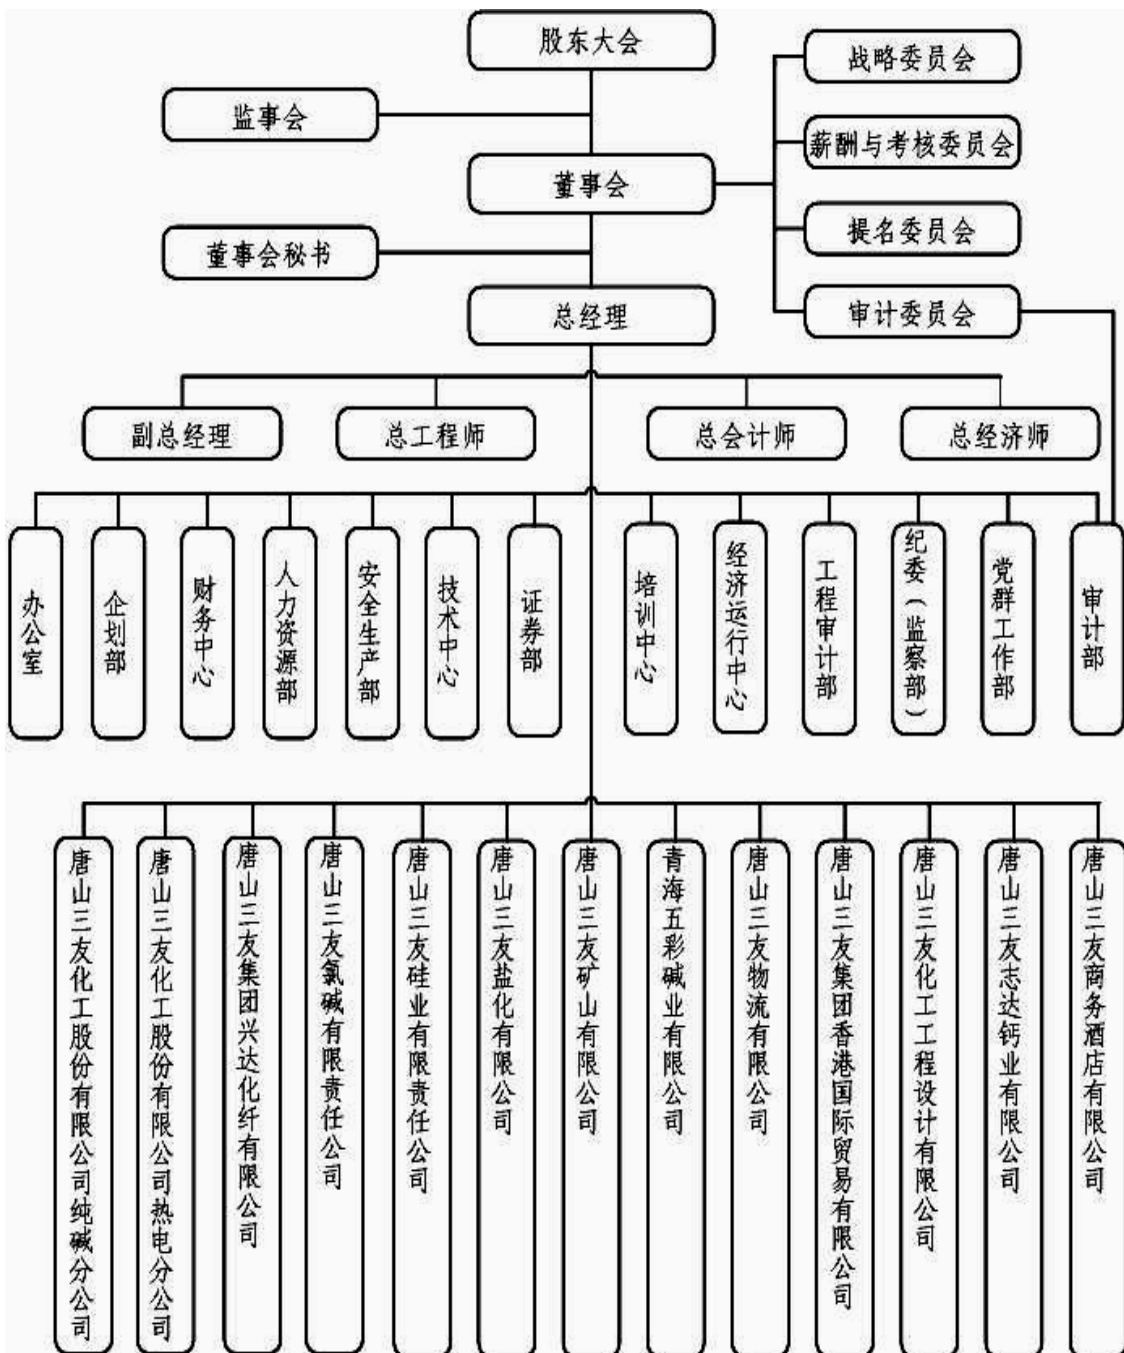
股东大会

监事会

战略委员会

薪酬与考核委员会

董事会

提名委员会

董事会秘书

审计委员会

总经理

副总经理

总工程师

总会计师

总经济师

办公室

企划部

财务中心

人力资源部

安全生产部

技术中心

证券部

培训中心

经济运行中心

工程审计部

纪委（监察部）

党群工作部

审计部

唐山三友化工股份有限公司纯碱分公司

唐山三友化工股份有限公司热电分公司

唐山三友集团兴达化纤有限公司

唐山三友氯碱有限责任公司

唐山三友硅业有限责任公司

唐山三友盐化有限公司

唐山三友矿山有限公司

青海五彩碱业有限公司

唐山三友物流有限公司

唐山三友集团香港国际贸易有限公司

唐山三友化工工程设计有限公司

唐山三友志达钙业有限公司

唐山三友商务酒店有限公司